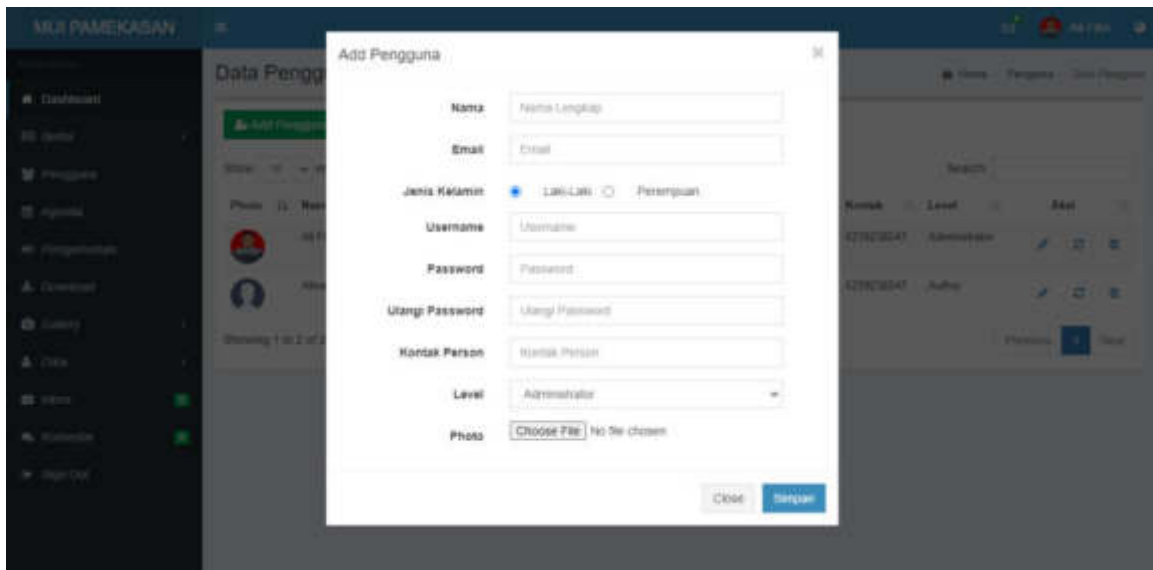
MUI PAMEKASAN

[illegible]

Dashboard

Berita

Pengguna

Agenda

Pengumuman

Download

Gallery

Data

Inbox

Komentar

Sign Out

Data Pengg

Add Pengguna

Show 10 entries

Photo Nama

Showing 1 to 2 of 2

Home / Pengguna / Data Pengguna

Search:

Kontak Level Aksi

Administrator

Author

Previous 1 Next

Add Pengguna

×

Nama Nama Lengkap

Email Email

Jenis Kelamin Laki-Laki Perempuan

Username Username

Password Password

Ulangi Password Ulangi Password

Kontak Person Kontak Person

Level Administrator

Photo Choose File No file chosen

Close Simpan